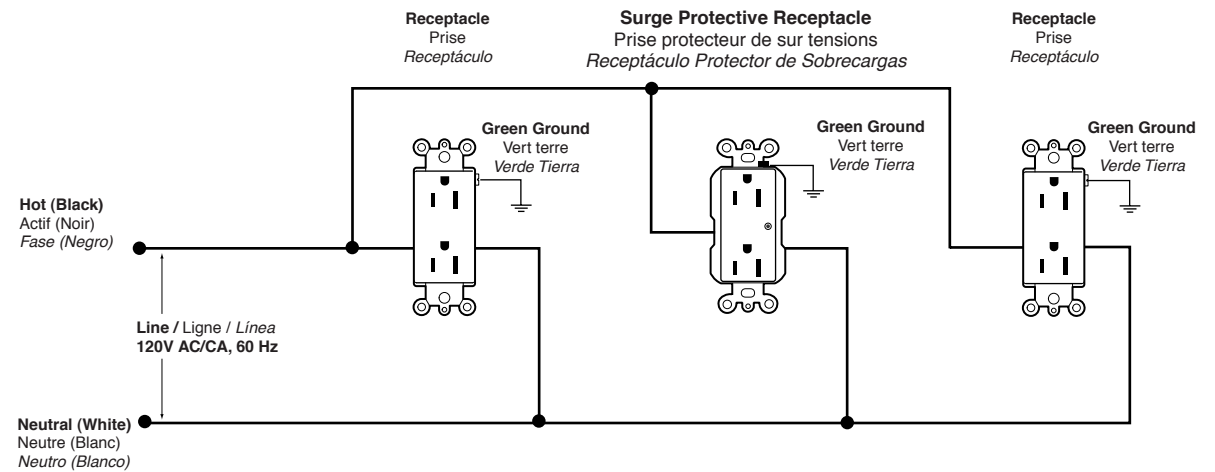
Receptacle
Prise
Receptáculo

Surge Protective Receptacle
Prise protecteur de sur tensions
Receptáculo Protector de Sobrecargas

Receptacle
Prise
Receptáculo

Green Ground
Vert terre
Verde Tierra

Green Ground
Vert terre
Verde Tierra

Green Ground
Vert terre
Verde Tierra

Hot (Black)
Actif (Noir)
Fase (Negro)

Line / Ligne / Línea
120V AC/CA, 60 Hz

Neutral (White)
Neutre (Blanc)
Neutro (Blanco)